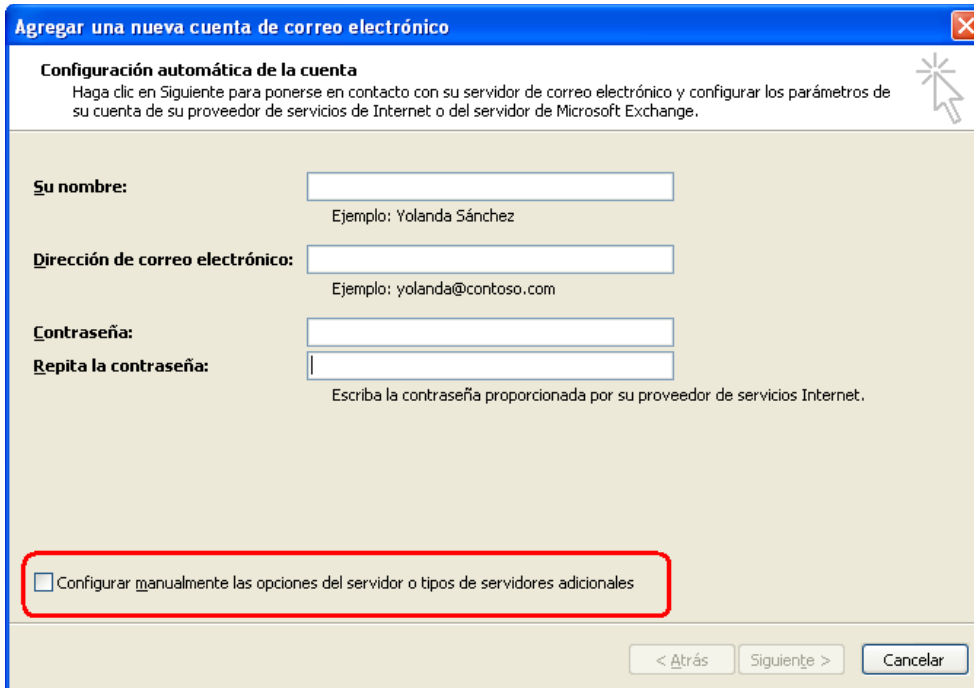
Agregar una nueva cuenta de correo electrónico

Configuración automática de la cuenta
Haga clic en Siguiente para ponerse en contacto con su servidor de correo electrónico y configurar los parámetros de su cuenta de su proveedor de servicios de Internet o del servidor de Microsoft Exchange.

Su nombre:
Ejemplo: Yolanda Sánchez

Dirección de correo electrónico:
Ejemplo: yolanda@contoso.com

Contraseña:
Repita la contraseña:
Escriba la contraseña proporcionada por su proveedor de servicios Internet.

Configurar manualmente las opciones del servidor o tipos de servidores adicionales

< Atrás | Siguiente > | Cancelar